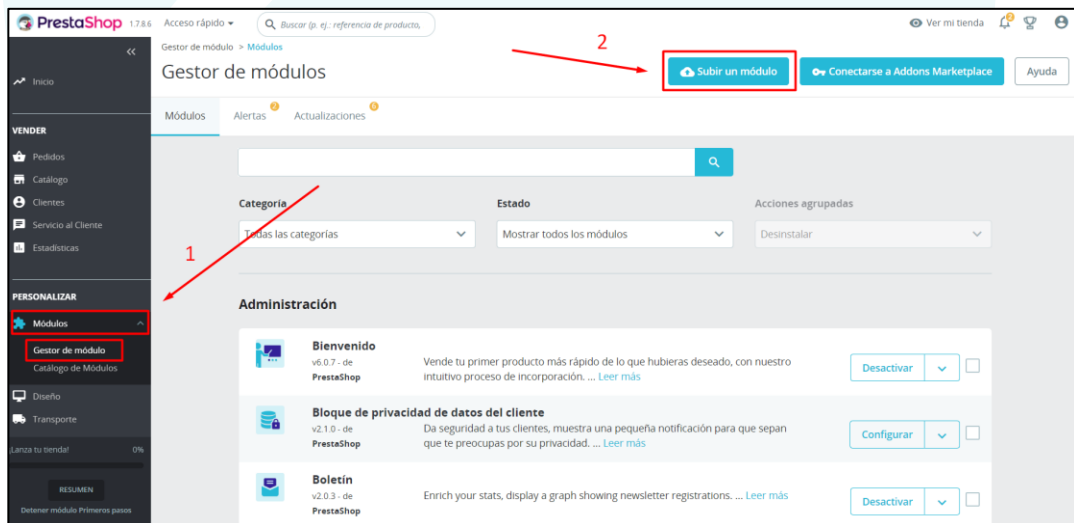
PrestaShop 1.7.8.6 Acceso rápido Buscar (p. ej.: referencia de producto, Ver mi tienda

Inicio

VENDER
Pedidos
Catálogo
Clientes
Servicio al Cliente
Estadísticas

PERSONALIZAR
Módulos
Gestor de módulo
Catálogo de Módulos
Diseño
Transporte

¡Lanza tu tienda! 0%

RESUMEN

Detener módulo Primeros pasos

Gestor de módulo > Módulos
Gestor de módulos

2

Subir un módulo
Conectarse a Addons Marketplace
Ayuda

Módulos
Alertas 2
Actualizaciones 6

1

Categoría
Todas las categorías
Estado
Mostrar todos los módulos
Acciones agrupadas
Desinstalar

Administración

Bienvenido
v6.0.7 - de PrestaShop
Vende tu primer producto más rápido de lo que hubieras deseado, con nuestro intuitivo proceso de incorporación. ... Leer más
Desactivar

Bloque de privacidad de datos del cliente
v2.1.0 - de PrestaShop
Da seguridad a tus clientes, muestra una pequeña notificación para que sepan que te preocupas por su privacidad. ... Leer más
Configurar

Boletín
v2.0.3 - de PrestaShop
Enrich your stats, display a graph showing newsletter registrations. ... Leer más
Desactivar